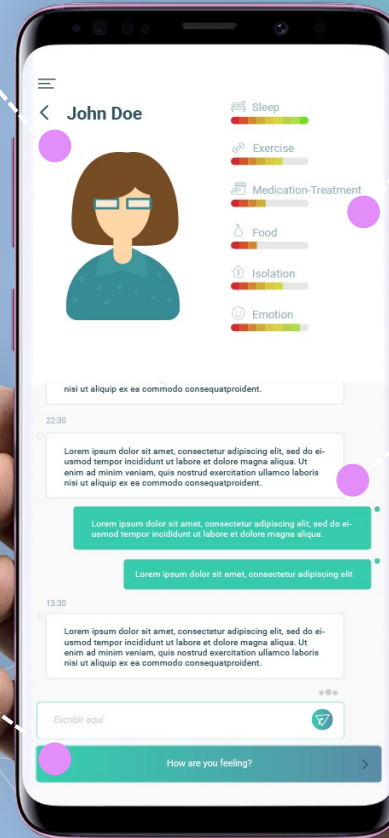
John Doe

Sleep

Exercise

Medication-Treatment

Food

Isolation

Emotion

nisi ut aliquip ex ea commodo consequatproident.

22:30

Lorem ipsum dolor sit amet, consectetur adipiscing elit, sed do eiusmod tempor incididunt ut labore et dolore magna aliqua. Ut enim ad minim veniam, quis nostrud exercitation ullamco laboris nisi ut aliquip ex ea commodo consequatproident.

Lorem ipsum dolor sit amet, consectetur adipiscing elit, sed do eiusmod tempor incididunt ut labore et dolore magna aliqua.

Lorem ipsum dolor sit amet, consectetur adipiscing elit

13:30

Lorem ipsum dolor sit amet, consectetur adipiscing elit, sed do eiusmod tempor incididunt ut labore et dolore magna aliqua. Ut enim ad minim veniam, quis nostrud exercitation ullamco laboris nisi ut aliquip ex ea commodo consequatproident.

Escribir aquí

How are you feeling?